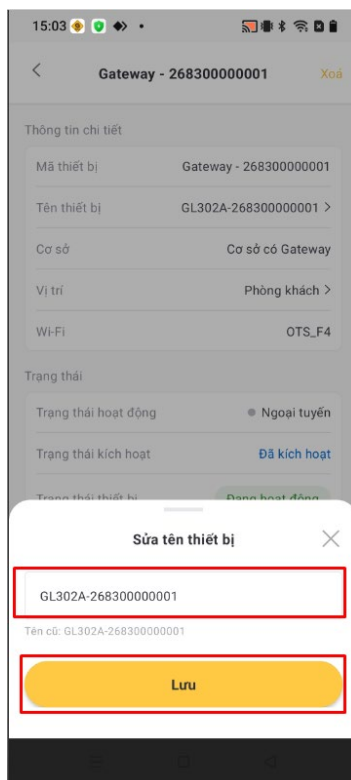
15:03

Gateway - 268300000001

Xoá

Thông tin chi tiết

Mã thiết bị Gateway - 268300000001

Tên thiết bị GL302A-268300000001 >

Cơ sở Cơ sở có Gateway

Vị trí Phòng khách >

Wi-Fi OTS_F4

Trạng thái

Trạng thái hoạt động Ngoại tuyến

Trạng thái kích hoạt Đã kích hoạt

Trạng thái thiết bị Đang hoạt động

Sửa tên thiết bị

GL302A-268300000001

Tên cũ: GL302A-268300000001

Lưu